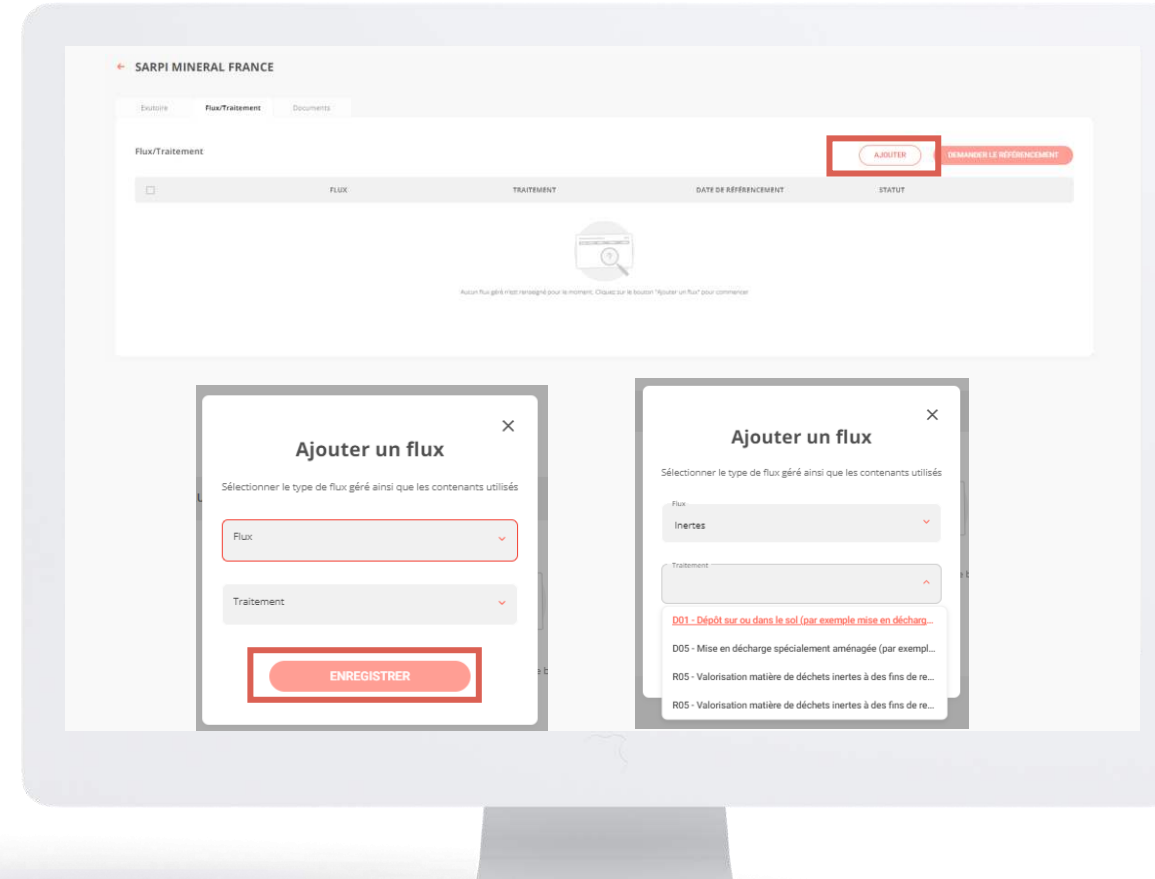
← SARPI MINERAL FRANCE

Exutoire | Flux/Traitement | Documents

Flux/Traitement

AJOUTER

DEMANDER LE RÉFÉRENCEMENT

| | FLUX | TRAITEMENT | DATE DE RÉFÉRENCEMENT | STATUT |
|---|---|---|---|---|

Aucun flux géré n'est renseigné pour le moment. Cliquez sur le bouton "Ajouter un flux" pour commencer

×

Ajouter un flux

Sélectionner le type de flux géré ainsi que les contenants utilisés

Flux

Traitement

ENREGISTRER

×

Ajouter un flux

Sélectionner le type de flux géré ainsi que les contenants utilisés

Flux
Inertes

Traitement

D01 - Dépôt sur ou dans le sol (par exemple mise en décharg...

D05 - Mise en décharge spécialement aménagée (par exempl...

R05 - Valorisation matière de déchets inertes à des fins de re...

R05 - Valorisation matière de déchets inertes à des fins de re...